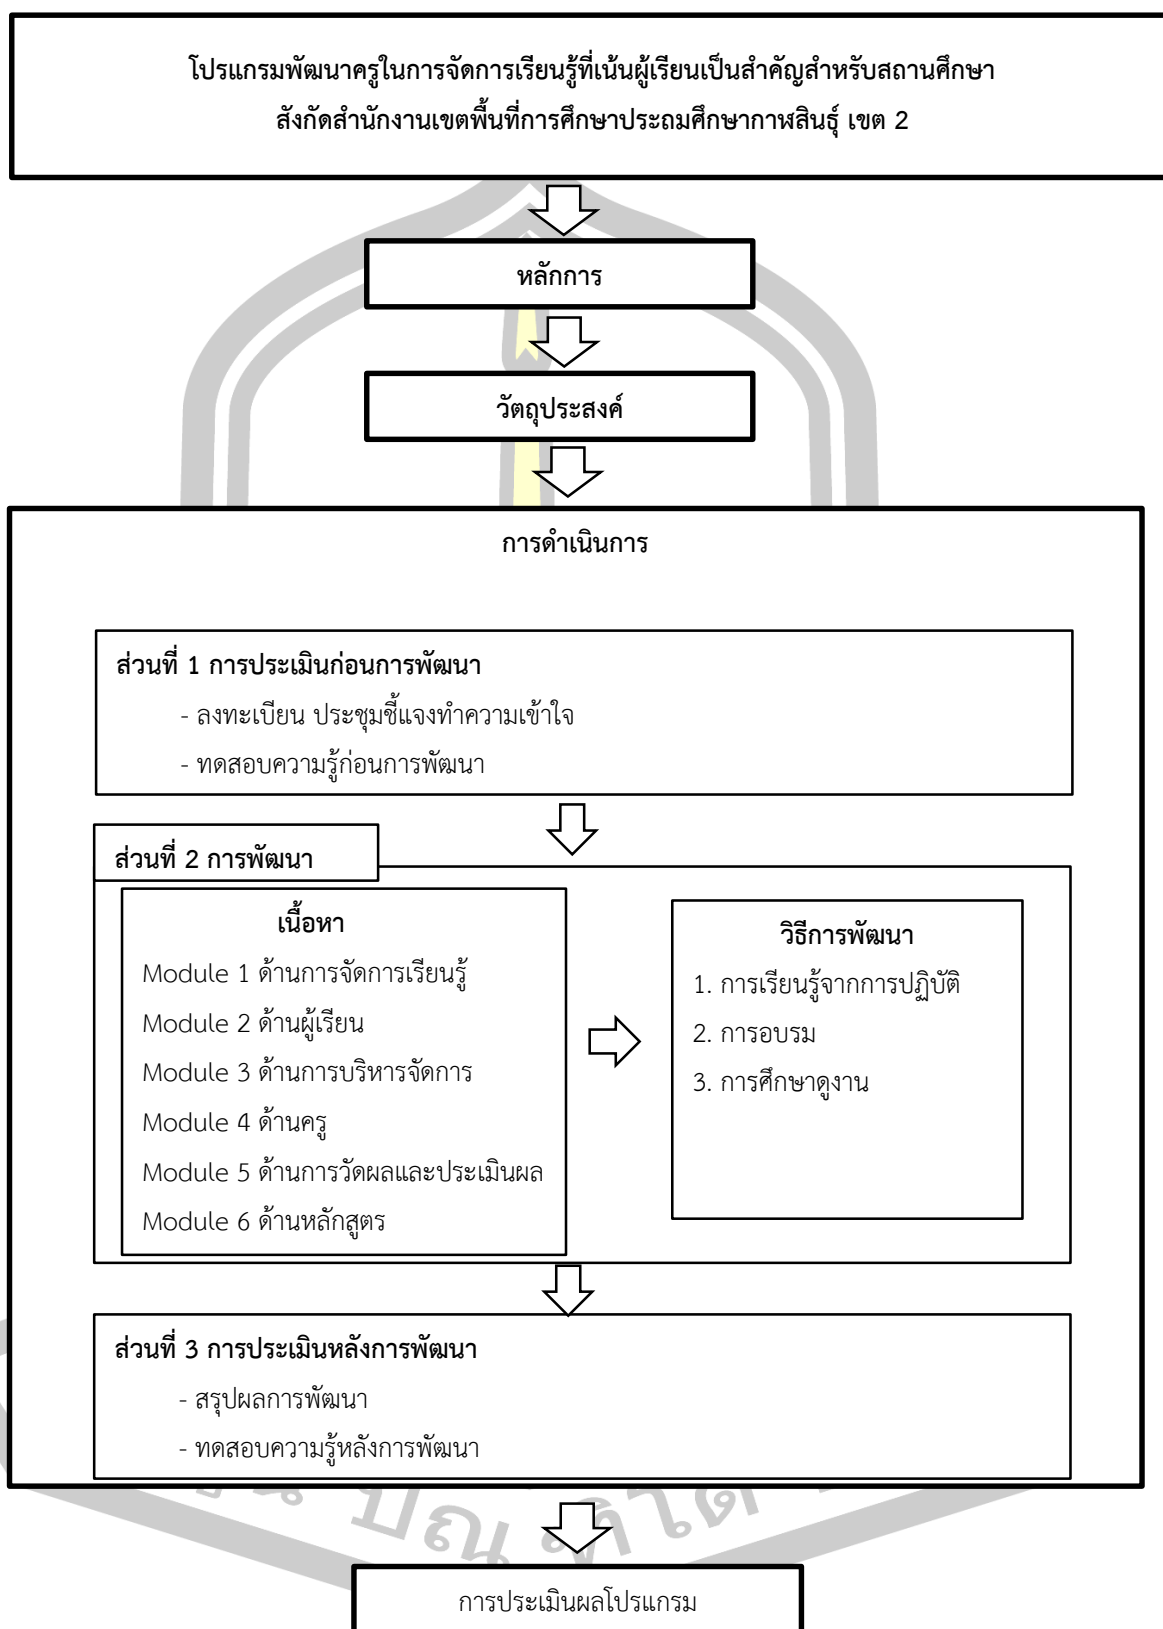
โปรแกรมพัฒนาครูในการจัดการเรียนรู้ที่เน้นผู้เรียนเป็นสำคัญสำหรับสถานศึกษา สังกัดสำนักงานเขตพื้นที่การศึกษาประถมศึกษากาฬสินธุ์ เขต 2

หลักการ

วัตถุประสงค์

การดำเนินการ

ส่วนที่ 1 การประเมินก่อนการพัฒนา

- ลงทะเบียน ประชุมชี้แจงทำความเข้าใจ

- ทดสอบความรู้ก่อนการพัฒนา

ส่วนที่ 2 การพัฒนา

เนื้อหา

Module 1 ด้านการจัดการเรียนรู้

Module 2 ด้านผู้เรียน

Module 3 ด้านการบริหารจัดการ

Module 4 ด้านครู

Module 5 ด้านการวัดผลและประเมินผล

Module 6 ด้านหลักสูตร

วิธีการพัฒนา

1. การเรียนรู้จากการปฏิบัติ

2. การอบรม

3. การศึกษาดูงาน

ส่วนที่ 3 การประเมินหลังการพัฒนา

- สรุปผลการพัฒนา

- ทดสอบความรู้หลังการพัฒนา

การประเมินผลโปรแกรม